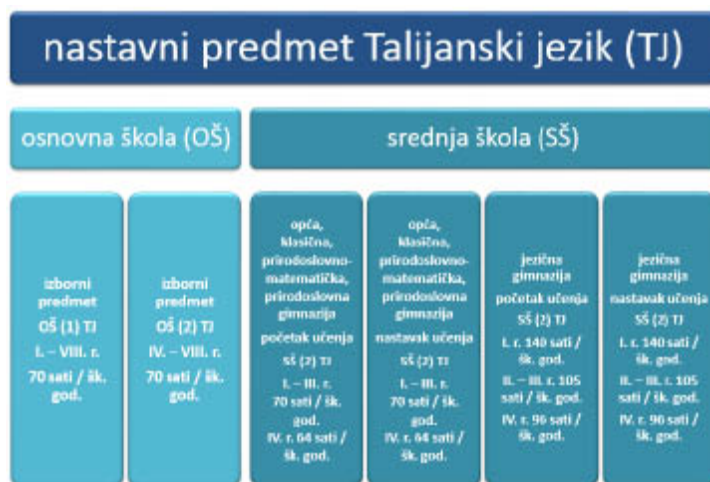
nastavni predmet Talijanski jezik (TJ)

osnovna škola (OŠ)

srednja škola (SŠ)

izborni predmet
OŠ (1) TJ
I. – VIII. r.
70 sati / šk. god.

izborni predmet
OŠ (2) TJ
IV. – VIII. r.
70 sati / šk. god.

opća, klasična, prirodoslovno-matematička, prirodoslovna gimnazija
početak učenja
SŠ (2) TJ
I. – III. r.
70 sati / šk. god.
IV. r. 64 sati / šk. god.

opća, klasična, prirodoslovno-matematička, prirodoslovna gimnazija
nastavak učenja
SŠ (2) TJ
I. – III. r.
70 sati / šk. god.
IV. r. 64 sati / šk. god.

jezična gimnazija
početak učenja
SŠ (2) TJ
I. r. 140 sati / šk. god.
II. – III. r. 105 sati / šk. god.
IV. r. 96 sati / šk. god.

jezična gimnazija
nastavak učenja
SŠ (2) TJ
I. r. 140 sati / šk. god.
II. – III. r. 105 sati / šk. god.
IV. r. 96 sati / šk. god.